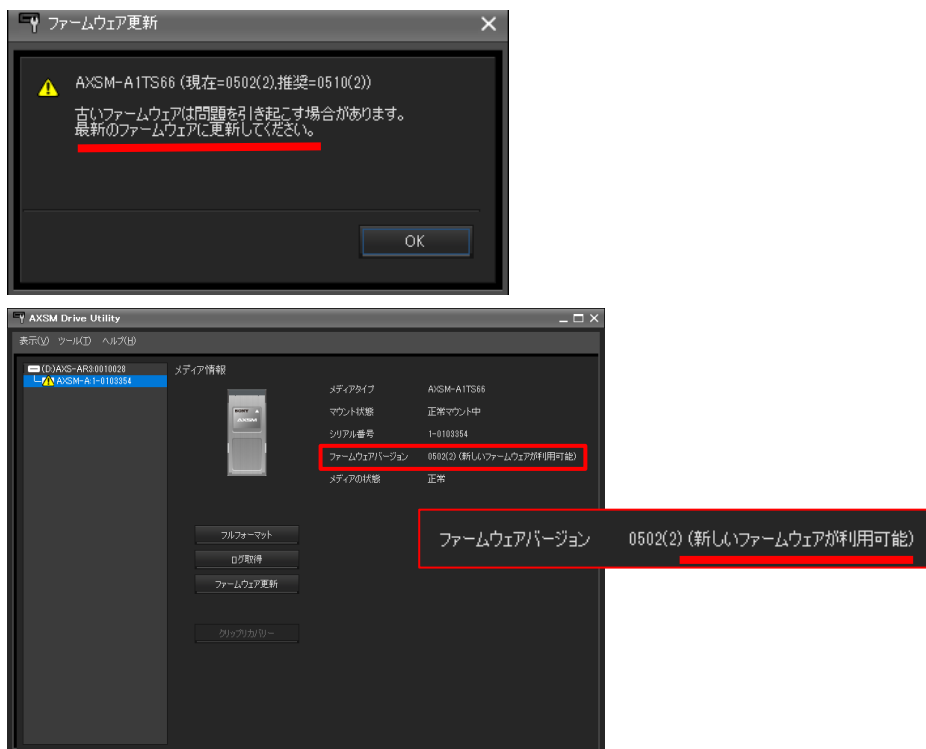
ファームウェア更新

AXSM-A1TS66 (現在=0502(2),推奨=0510(2))

古いファームウェアは問題を引き起こす場合があります。
最新のファームウェアに更新してください。

OK

AXSM Drive Utility

表示(V) ツール(T) ヘルプ(H)

(D:)AXS-AR3:0010028
AXSM-A:1-0103354

メディア情報

メディアタイプ AXSM-A1TS66
マウント状態 正常マウント中
シリアル番号 1-0103354
ファームウェアバージョン 0502(2) (新しいファームウェアが利用可能)
メディアの状態 正常

フルフォーマット
ログ取得
ファームウェア更新
クリップリカバリー

ファームウェアバージョン 0502(2) (新しいファームウェアが利用可能)